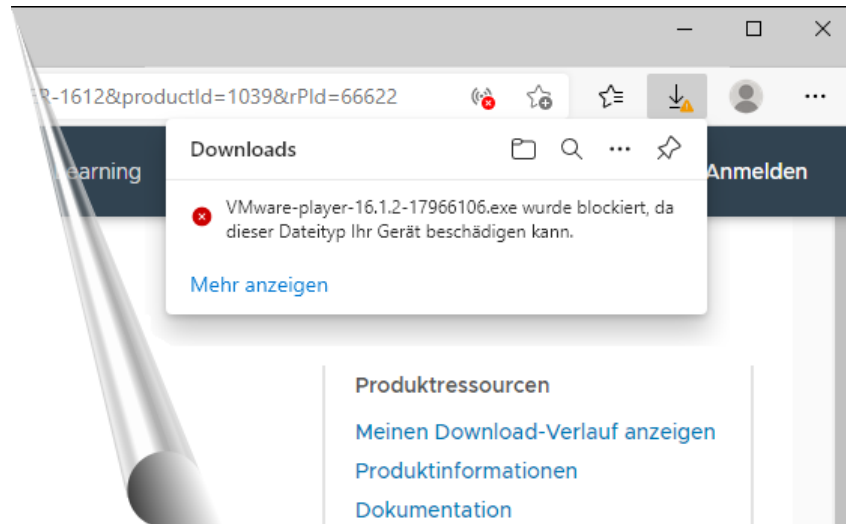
R-1612&productId=1039&rPId=66622

Downloads

earning

Anmelden

VMware-player-16.1.2-17966106.exe wurde blockiert, da dieser Dateityp Ihr Gerät beschädigen kann.

Mehr anzeigen

Produktressourcen

Meinen Download-Verlauf anzeigen

Produktinformationen

Dokumentation